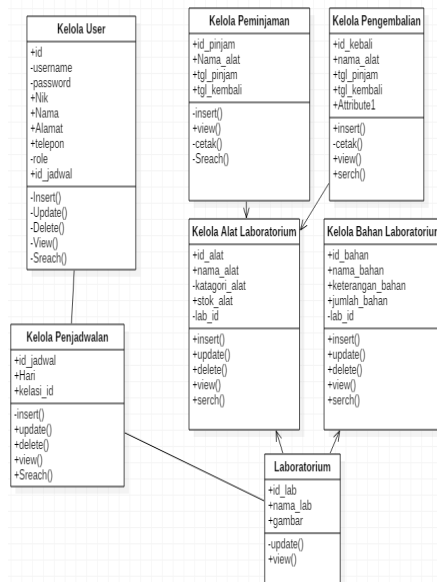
Kelola User
+id
-username
-password
+Nik
+Nama
+Alamat
+telepon
-role
+id_jadwal
-Insert()
-Update()
-Delete()
-View()
-Sreach()

Kelola Peminjaman
+id_pinjam
+Nama_alat
+tgl_pinjam
+tgl_kembali
-insert()
+view()
-cetak()
-Sreach()

Kelola Pengembalian
+id_kebali
+nama_alat
+tgl_pinjam
+tgl_kembali
+Attribute1
+insert()
-cetak()
+view()
+serch()

Kelola Alat Laboratorium
+id_alat
+nama_alat
-katagori_alat
+stok_alat
-lab_id
+insert()
+update()
+delete()
+view()
+serch()

Kelola Bahan Laboratoriu
+id_bahan
+nama_bahan
+keterangan_bahan
+jumlah_bahan
-lab_id
+insert()
+update()
+delete()
+view()
+serch()

Kelola Penjadwalan
+id_jadwal
+Hari
+kelasi_id
-insert()
+update()
+delete()
+view()
+Sreach()

Laboratorium
+id_lab
+nama_lab
+gambar
-update()
+view()